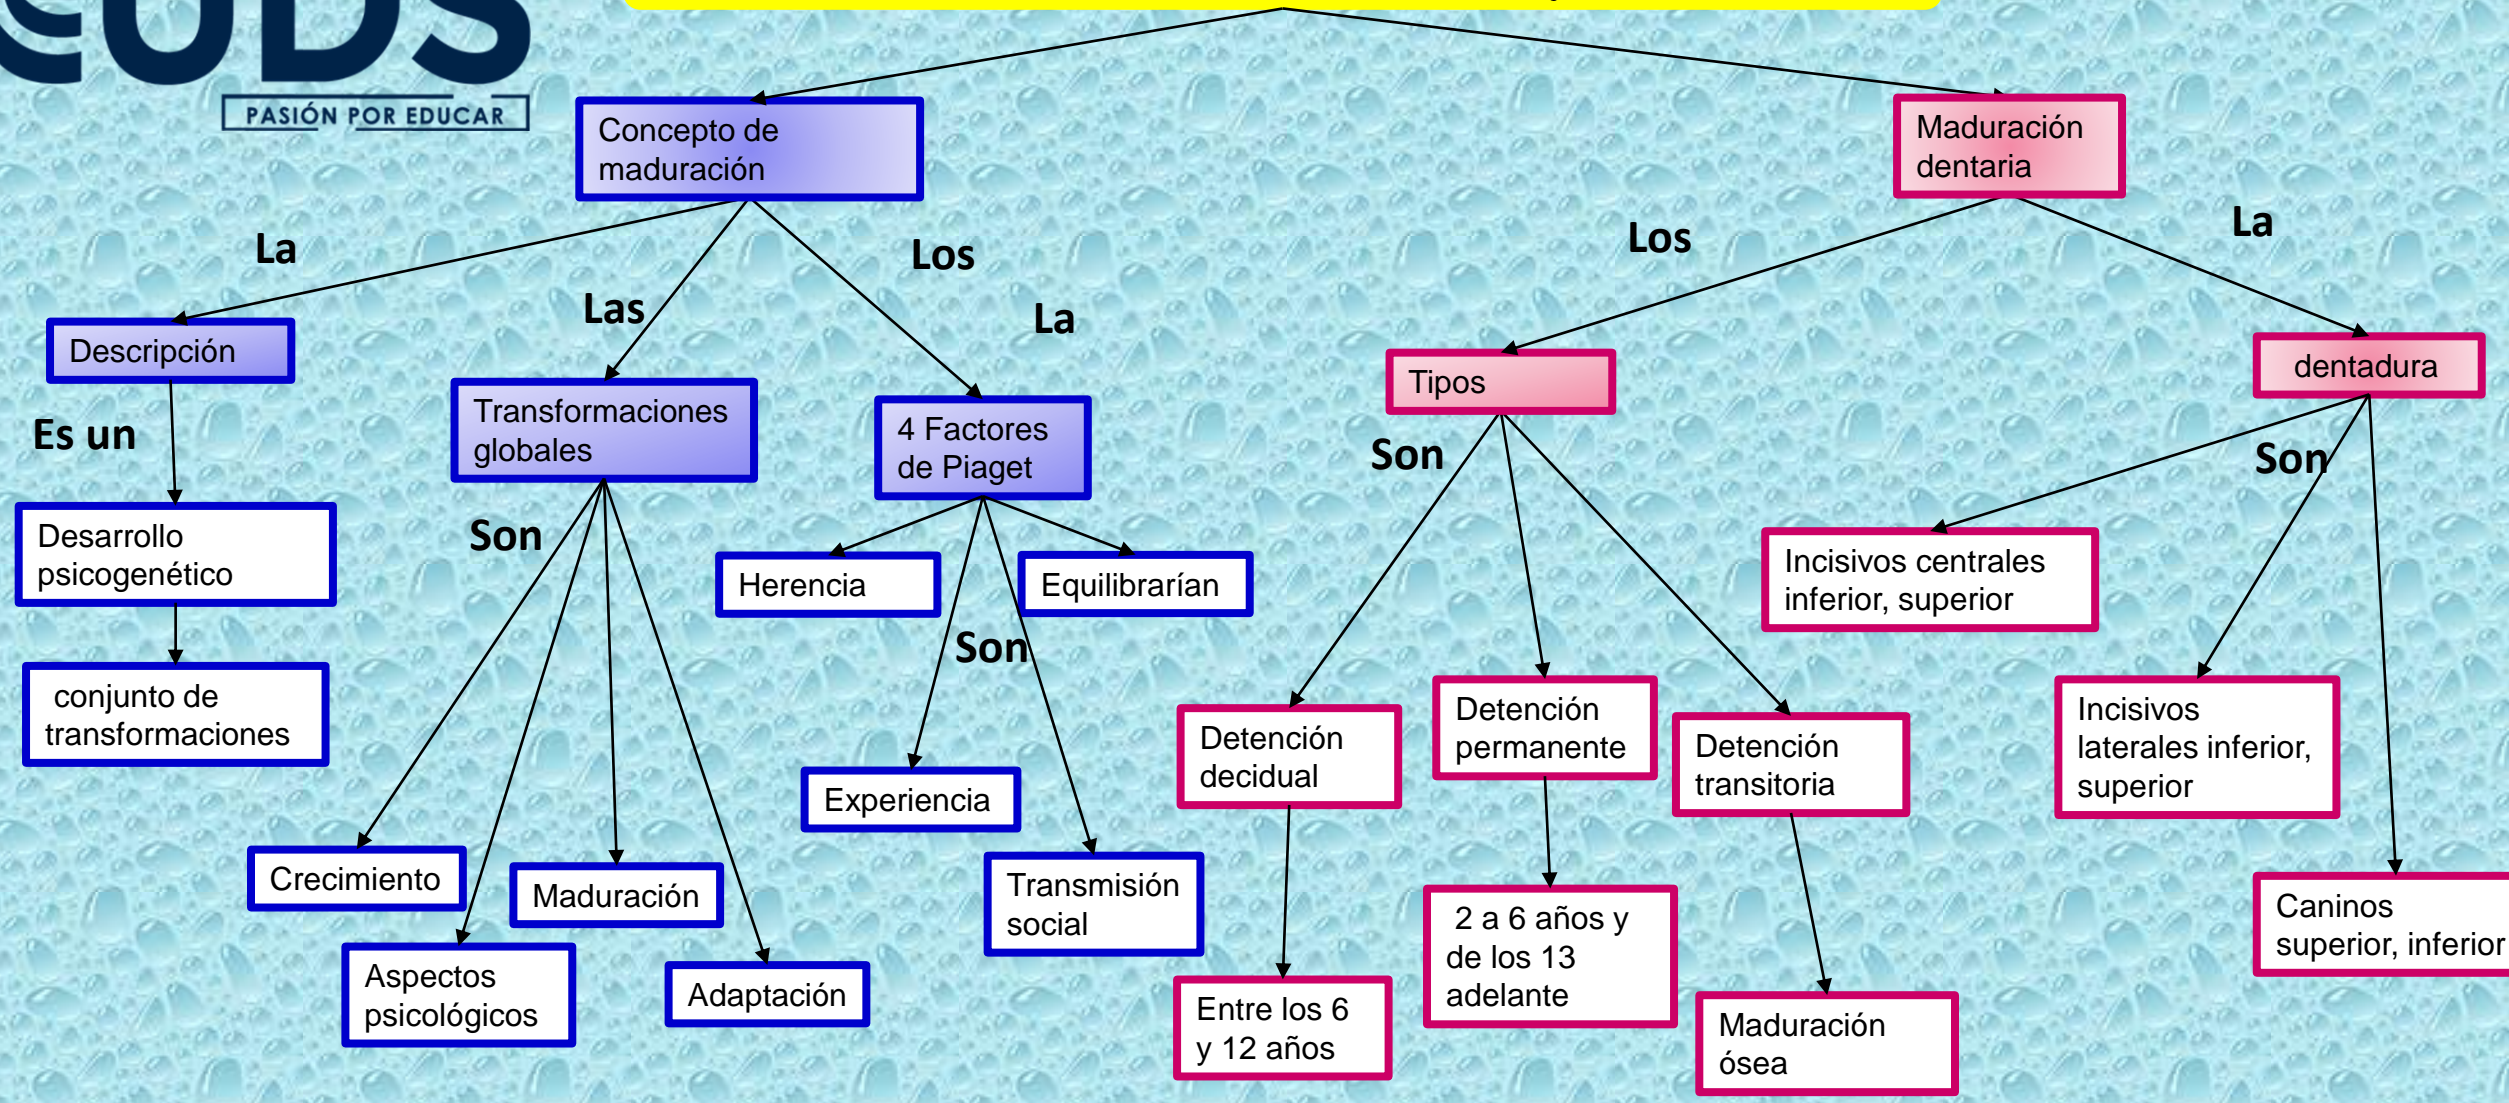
UDS
PASIÓN POR EDUCAR

Concepto de maduración

Maduración dentaria

La

Descripción

Es un

Desarrollo psicogenético

conjunto de transformaciones

Las

Transformaciones globales

Son

Crecimiento

Aspectos psicológicos

Maduración

Adaptación

Los

La

4 Factores de Piaget

Herencia

Equilibrarían

Son

Experiencia

Transmisión social

Los

Tipos

Son

Detención decidual

Entre los 6 y 12 años

Detención permanente

2 a 6 años y de los 13 adelante

Detención transitoria

Maduración ósea

La

dentadura

Son

Incisivos centrales inferior, superior

Incisivos laterales inferior, superior

Caninos superior, inferior